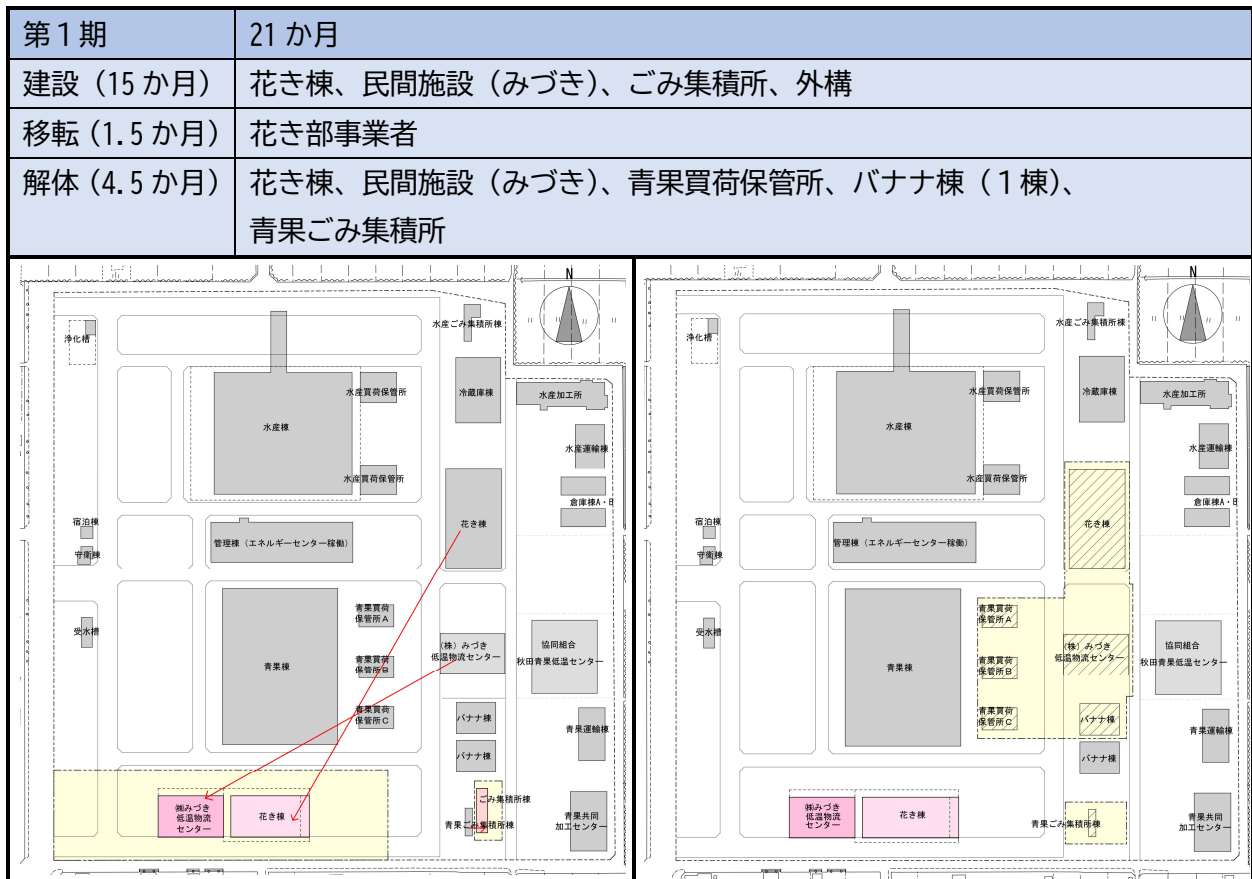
| 第１期 | 21 か月 |
|---|---|
| 建設（15 か月） | 花き棟、民間施設（みづき）、ごみ集積所、外構 |
| 移転（1.5 か月） | 花き部事業者 |
| 解体（4.5 か月） | 花き棟、民間施設（みづき）、青果買荷保管所、バナナ棟（１棟）、青果ごみ集積所 |

N
浄化槽
水産ごみ集積所棟
冷蔵庫棟
水産加工所
水産買荷保管所
水産棟
水産運輸棟
水産買荷保管所
倉庫棟A・B
宿泊棟
守衛棟
花き棟
管理棟（エネルギーセンター稼働）
受水槽
青果買荷保管所A
（株）みづき低温物流センター
協同組合秋田青果低温センター
青果棟
青果買荷保管所B
青果買荷保管所C
バナナ棟
青果運輸棟
バナナ棟
ごみ集積所棟
㈱みづき低温物流センター
花き棟
青果ごみ集積所棟
青果共同加工センター

N
浄化槽
水産ごみ集積所棟
冷蔵庫棟
水産加工所
水産買荷保管所
水産棟
水産運輸棟
水産買荷保管所
倉庫棟A・B
宿泊棟
花き棟
守衛棟
管理棟（エネルギーセンター稼働）
青果買荷保管所A
受水槽
（株）みづき低温物流センター
協同組合秋田青果低温センター
青果棟
青果買荷保管所B
青果買荷保管所C
バナナ棟
青果運輸棟
バナナ棟
㈱みづき低温物流センター
花き棟
青果ごみ集積所棟
青果共同加工センター